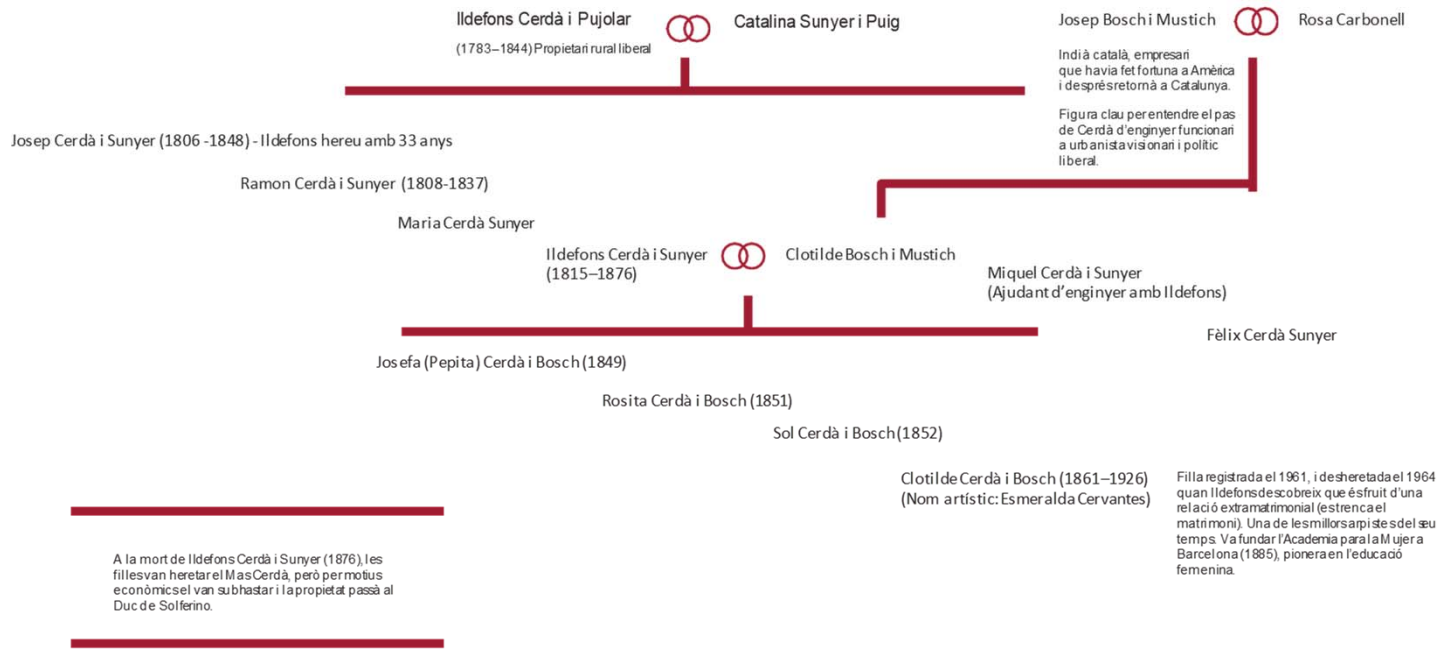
Ildefons Cerdà i Pujolar

(1783–1844) Propietari rural liberal

Catalina Sunyer i Puig

Josep Bosch i Mustich

Rosa Carbonell

Indià català, empresari que havia fet fortuna a Amèrica i després retornà a Catalunya.

Figura clau per entendre el pas de Cerdà d'enginyer funcionari a urbanista visionari i polític liberal.

Josep Cerdà i Sunyer (1806 -1848) - Ildefons hereu amb 33 anys

Ramon Cerdà i Sunyer (1808-1837)

Maria Cerdà Sunyer

Ildefons Cerdà i Sunyer (1815–1876)

Clotilde Bosch i Mustich

Miquel Cerdà i Sunyer (Ajudant d'enginyer amb Ildefons)

Fèlix Cerdà Sunyer

Josefa (Pepita) Cerdà i Bosch (1849)

Rosita Cerdà i Bosch (1851)

Sol Cerdà i Bosch (1852)

Clotilde Cerdà i Bosch (1861–1926) (Nom artístic: Esmeralda Cervantes)

Filla registrada el 1961, i desheretada el 1964 quan Ildefons descobreix que és fruit d'una relació extramatrimonial (estrenca el matrimoni). Una de les millors arpistes del seu temps. Va fundar l'Academia para la Mujer a Barcelona (1885), pionera en l'educació femenina.

A la mort de Ildefons Cerdà i Sunyer (1876), les filles van heretar el Mas Cerdà, però per motius econòmics el van subhastar i la propietat passà al Duc de Solferino.